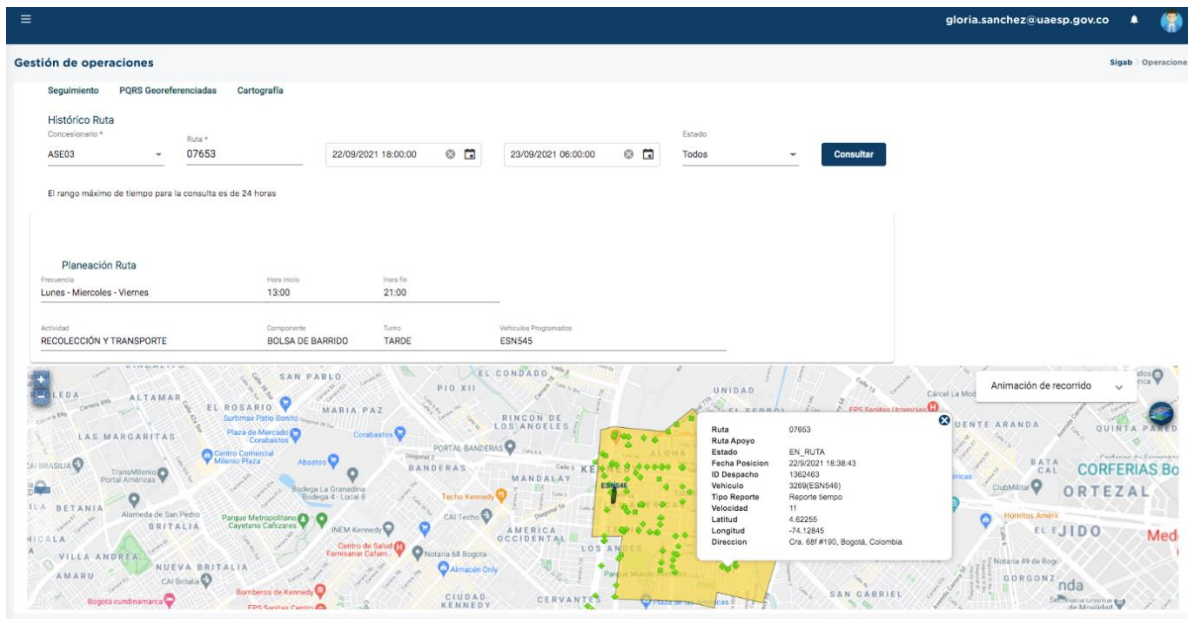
≡ gloria.sanchez@uaesp.gov.co

Gestión de operaciones

Sigab / Operacione

Seguimiento PQRS Georeferenciadas Cartografía

Histórico Ruta

Concesionario * ASE03

Ruta * 07653

22/09/2021 18:00:00

23/09/2021 06:00:00

Estado Todos

Consultar

El rango máximo de tiempo para la consulta es de 24 horas

Planeación Ruta

| Frecuencia | Hora Inicio | Hora fin |
|---|---|---|
| Lunes - Miercoles - Viernes | 13:00 | 21:00 |

| Actividad | Componente | Turno | Vehiculos Programados |
|---|---|---|---|
| RECOLECCIÓN Y TRANSPORTE | BOLSA DE BARRIDO | TARDE | ESN545 |

+
−

Animación de recorrido

| Ruta | 07653 |
|---|---|
| Ruta Apoyo | |
| Estado | EN_RUTA |
| Fecha Posicion | 22/9/2021 18:38:43 |
| ID Despacho | 1362463 |
| Vehiculo | 3269(ESN546) |
| Tipo Reporte | Reporte tiempo |
| Velocidad | 11 |
| Latitud | 4.62255 |
| Longitud | -74.12845 |
| Direccion | Cra. 68f #190, Bogotá, Colombia |

SAN PABLO EL CONDADO PIO XII UNIDAD ALTAMAR EL ROSARIO MARIA PAZ RINCON DE LOS ANGELES LAS MARGARITAS Plaza de Mercado Corabastos Corabastos Surtimax Patio Bonito PORTAL BANDERAS BANDERAS MANDALAY Centro Comercial Milenio Plaza Abastos TransMilenio Portal Américas Bodega La Granadina Bodega 4 - Local 8 Techo Kennedy BETANIA BRITALIA Alameda de San Pedro Parque Metropolitano Cayetano Cañizares INEM Kennedy CAI Techo AMERICA OCCIDENTAL Centro de Salud Famisanar Cafam Notaria 58 Bogota LOS ANDES VILLA ANDREA NUEVA BRITALIA AMARU CAI Britalia Almacén Only Bomberos de Kennedy Bogotá cundinamarca EPS Sanitas Centro CIUDAD KENNEDY CERVANTES SAN GABRIEL GORGONZ ORTEZAL CORFERIAS Bo BATA CAL ClubMilitar Hornitos Amer EL EJIDO Med QUINTA PARED UENTE ARANDA EPS Sanitas Urgencias Carcel La Mod Notaría 49 de Bog ESN546 nda